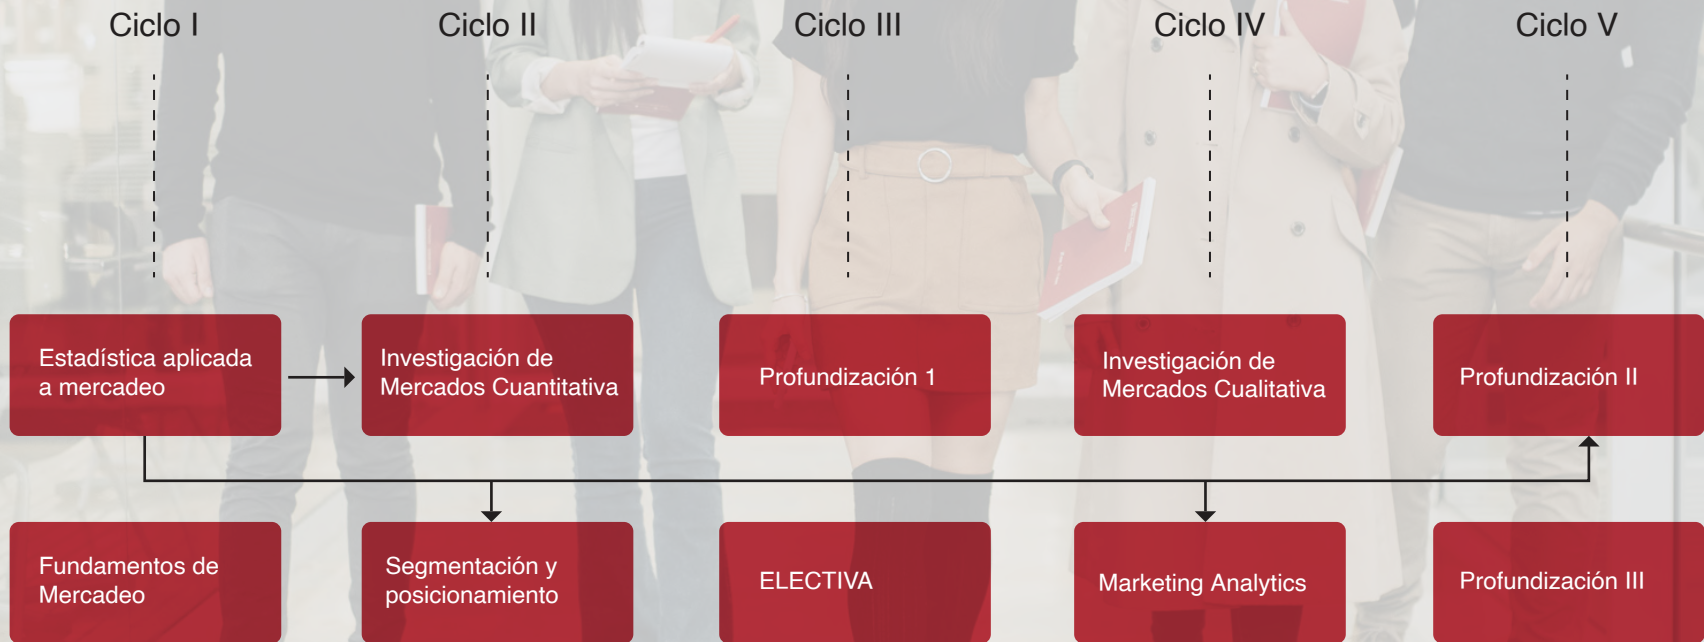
Ciclo I

Ciclo II

Ciclo III

Ciclo IV

Ciclo V

Estadística aplicada a mercadeo

Investigación de Mercados Cuantitativa

Profundización 1

Investigación de Mercados Cualitativa

Profundización II

Fundamentos de Mercadeo

Segmentación y posicionamiento

ELECTIVA

Marketing Analytics

Profundización III